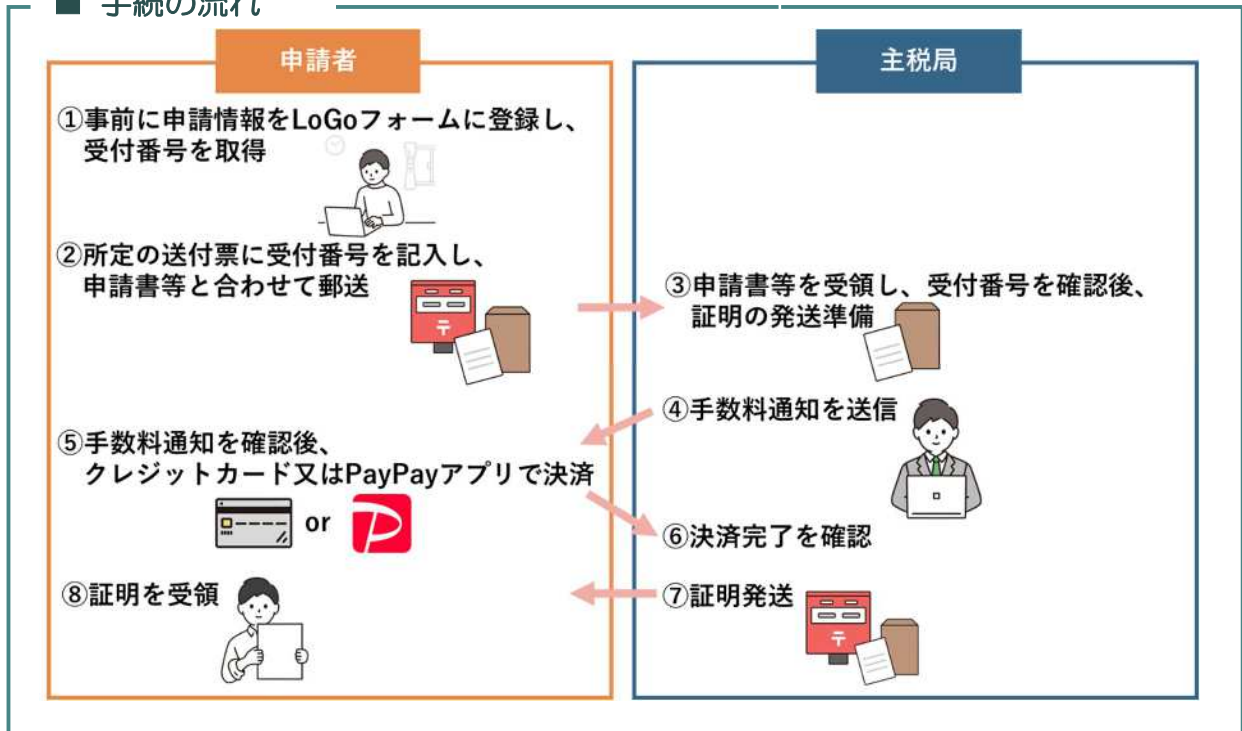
■ 手続の流れ

申請者

①事前に申請情報をLoGoフォームに登録し、受付番号を取得

②所定の送付票に受付番号を記入し、申請書等と合わせて郵送

⑤手数料通知を確認後、クレジットカード又はPayPayアプリで決済

or

⑧証明を受領

主税局

③申請書等を受領し、受付番号を確認後、証明の発送準備

④手数料通知を送信

⑥決済完了を確認

⑦証明発送